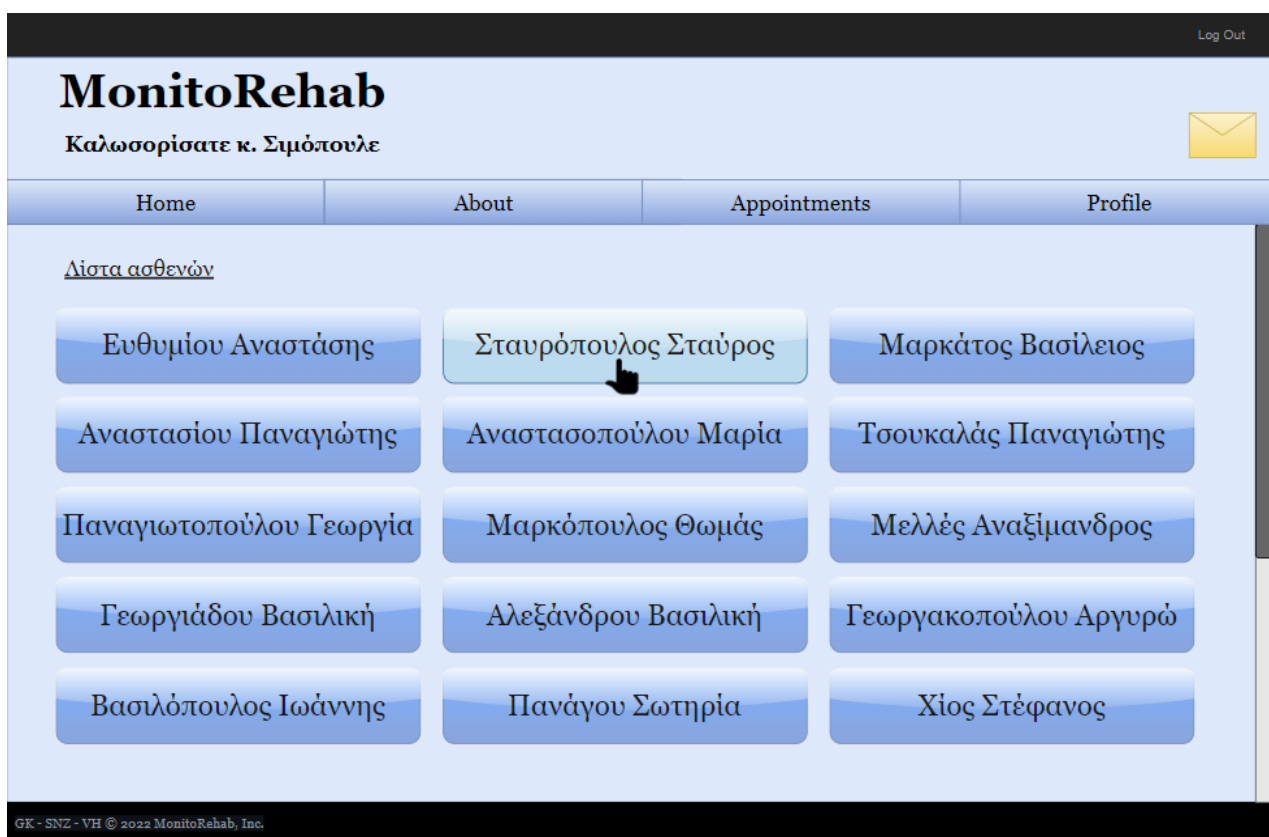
Log Out

MonitoRehab

Καλωσορίσατε κ. Σιμόπουλε

Home | About | Appointments | Profile

Λίστα ασθενών

Ευθυμίου Αναστάσης
Σταυρόπουλος Σταύρος
Μαρκάτος Βασίλειος
Αναστασίου Παναγιώτης
Αναστασοπούλου Μαρία
Τσουκαλάς Παναγιώτης
Παναγιωτοπούλου Γεωργία
Μαρκόπουλος Θωμάς
Μελλές Αναξίμανδρος
Γεωργιάδου Βασιλική
Αλεξάνδρου Βασιλική
Γεωργακοπούλου Αργυρώ
Βασιλόπουλος Ιωάννης
Πανάγου Σωτηρία
Χίος Στέφανος

GK - SNZ - VH © 2022 MonitoRehab, Inc.